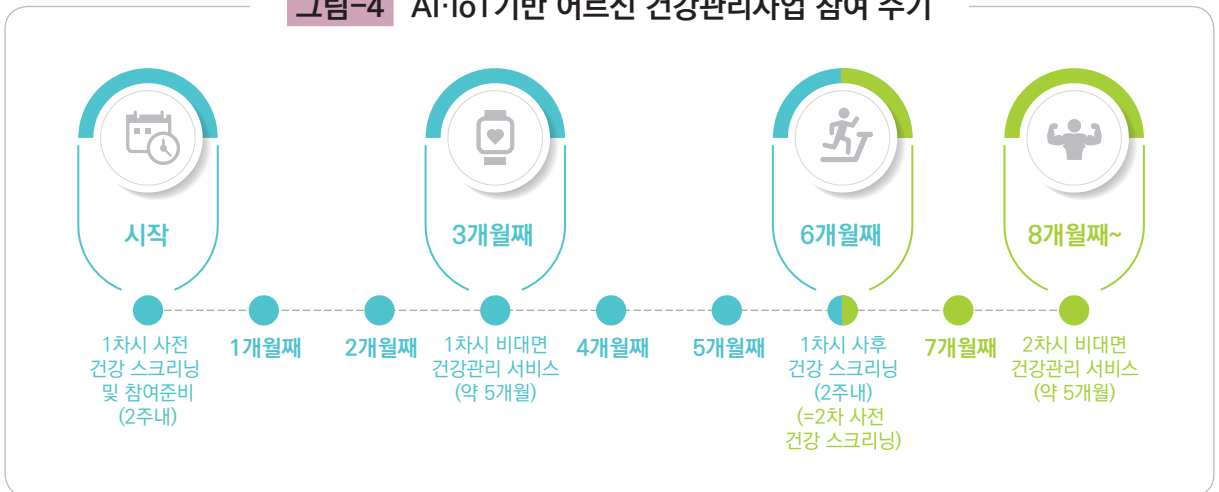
그림-4 AI·IoT기반 어르신 건강관리사업 참여 주기

시작

3개월째

6개월째

8개월째~

1차시 사전 건강 스크리닝 및 참여준비 (2주내)

1개월째

2개월째

1차시 비대면 건강관리 서비스 (약 5개월)

4개월째

5개월째

1차시 사후 건강 스크리닝 (2주내) (=2차 사전 건강 스크리닝)

7개월째

2차시 비대면 건강관리 서비스 (약 5개월)